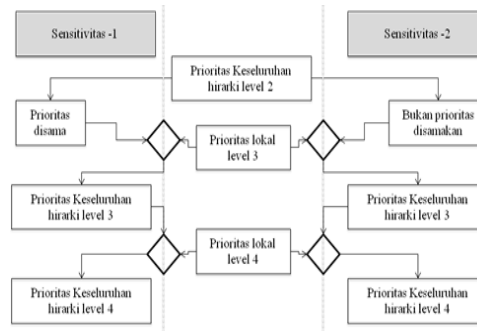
Sensitivitas -1

Sensitivitas -2

Prioritas Keseluruhan hirarki level 2

Prioritas disama

Bukan prioritas disamakan

Prioritas lokal level 3

Prioritas Keseluruhan hirarki level 3

Prioritas Keseluruhan hirarki level 3

Prioritas lokal level 4

Prioritas Keseluruhan hirarki level 4

Prioritas Keseluruhan hirarki level 4